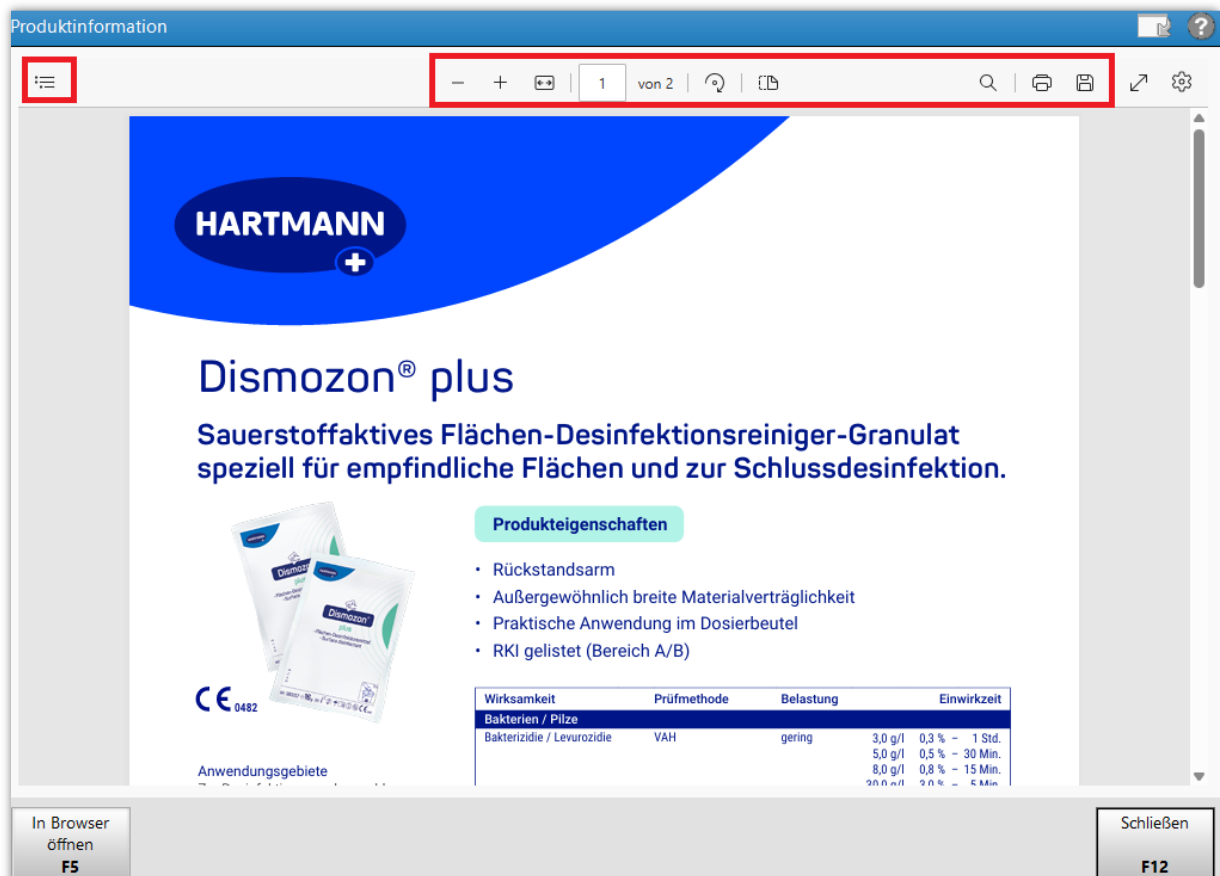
Produktinformation

1 von 2

HARTMANN

Dismozon® plus

Sauerstoffaktives Flächen-Desinfektionsreiniger-Granulat speziell für empfindliche Flächen und zur Schlussdesinfektion.

HARTMANN
Dismozon plus

CE 0482

Produkteigenschaften

• Rückstandsarm
• Außergewöhnlich breite Materialverträglichkeit
• Praktische Anwendung im Dosierbeutel
• RKI gelistet (Bereich A/B)

| Wirksamkeit | Prüfmethode | Belastung | | Einwirkzeit |
|---|---|---|---|---|
| Bakterien / Pilze | | | | |
| Bakterizidie / Levurozidie | VAH | gering | 3,0 g/l | 0,3 % – 1 Std. |
| | | | 5,0 g/l | 0,5 % – 30 Min. |
| | | | 8,0 g/l | 0,8 % – 15 Min. |
| | | | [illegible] | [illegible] |

Anwendungsgebiete
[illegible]

In Browser öffnen
F5

Schließen
F12